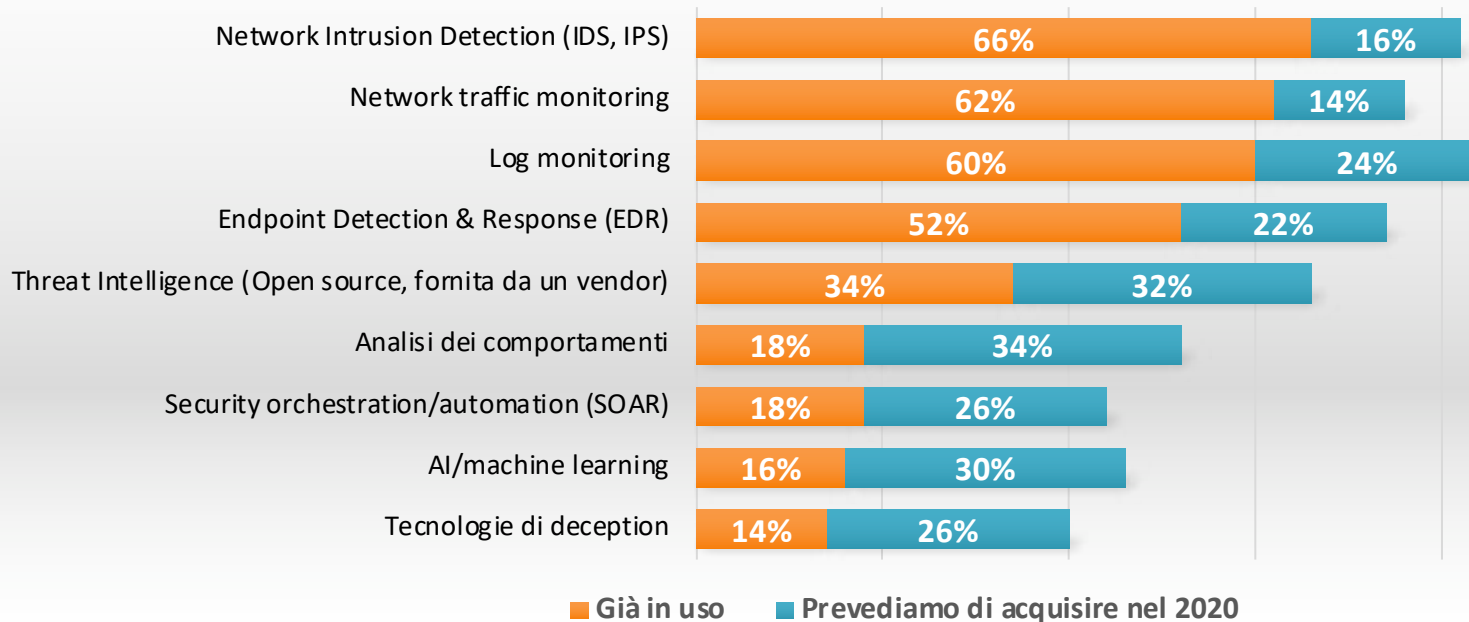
Network Intrusion Detection (IDS, IPS) 66% 16%
Network traffic monitoring 62% 14%
Log monitoring 60% 24%
Endpoint Detection & Response (EDR) 52% 22%
Threat Intelligence (Open source, fornita da un vendor) 34% 32%
Analisi dei comportamenti 18% 34%
Security orchestration/automation (SOAR) 18% 26%
AI/machine learning 16% 30%
Tecnologie di deception 14% 26%

Già in uso
Prevediamo di acquisire nel 2020